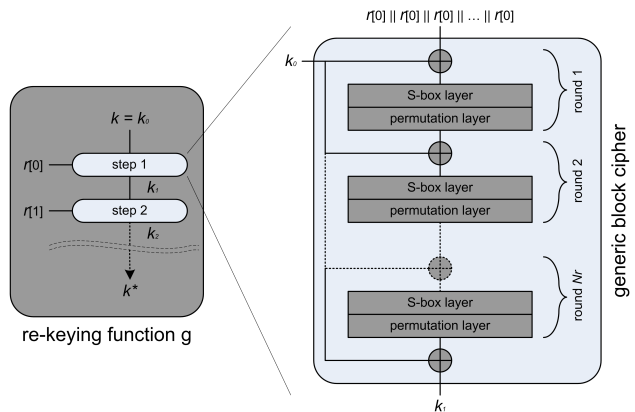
$k = k_0$

$r[0]$

step 1

$k_1$

$r[1]$

step 2

$k_2$

$k^*$

re-keying function g

$r[0] \| r[0] \| r[0] \| \dots \| r[0]$

$k_0$

S-box layer

permutation layer

round 1

S-box layer

permutation layer

round 2

S-box layer

permutation layer

round $Nr$

$k_1$

generic block cipher